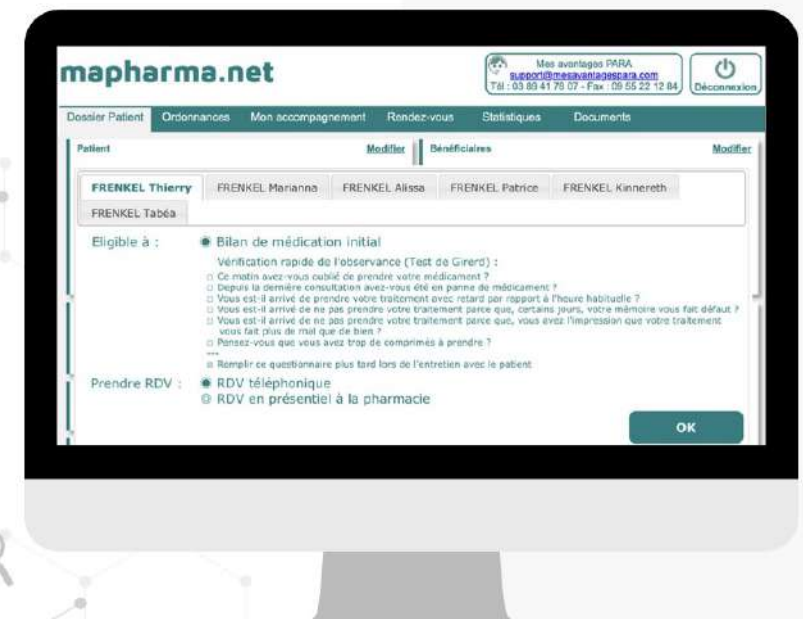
mapharma.net

Mes avantages PARA
support@mesavantagespara.com
Tél : 03 89 41 76 07 - Fax : 09 55 22 12 84

Déconnexion

Dossier Patient | Ordonnances | Mon accompagnement | Rendez-vous | Statistiques | Documents

Patient | Modifier | Bénéficiaires | Modifier

FRENKEL Thierry | FRENKEL Marianna | FRENKEL Alissa | FRENKEL Patrice | FRENKEL Kinnereth
FRENKEL Tabéa

Eligible à : Bilan de médication initial

Vérification rapide de l'observance (Test de Girerd) :
Ce matin avez-vous oublié de prendre votre médicament ?
Depuis la dernière consultation avez-vous été en panne de médicament ?
Vous est-il arrivé de prendre votre traitement avec retard par rapport à l'heure habituelle ?
Vous est-il arrivé de ne pas prendre votre traitement parce que, certains jours, votre mémoire vous fait défaut ?
Vous est-il arrivé de ne pas prendre votre traitement parce que, vous avez l'impression que votre traitement vous fait plus de mal que de bien ?
Pensez-vous que vous avez trop de comprimés à prendre ?
---
Remplir ce questionnaire plus tard lors de l'entretien avec le patient

Prendre RDV : RDV téléphonique
RDV en présentiel à la pharmacie

OK